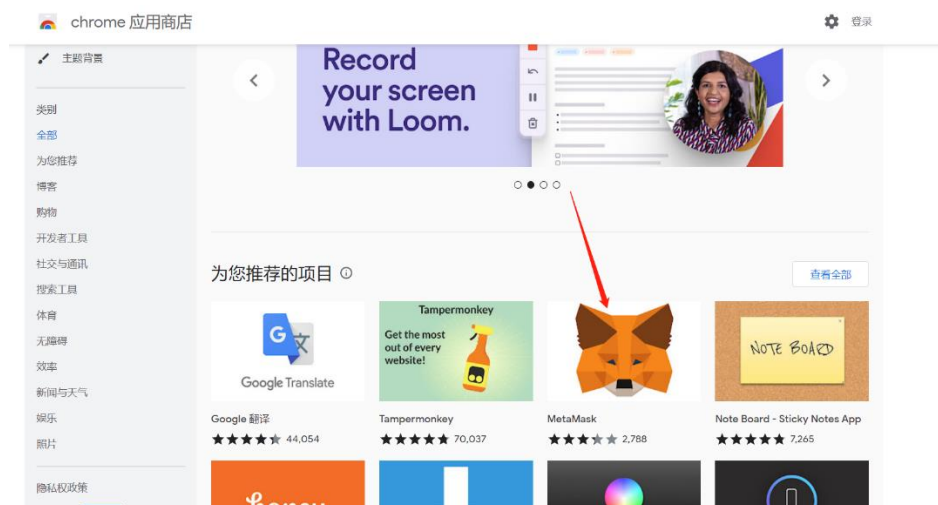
chrome 应用商店

登录

主题背景

类别
全部
为您推荐
博客
购物
开发者工具
社交与通讯
搜索工具
体育
无障碍
效率
新闻与天气
娱乐
照片

隐私权政策

Record your screen with Loom.

为您推荐的项目

查看全部

Google Translate
Google 翻译
44,054

Tampermonkey
Get the most out of every website!
Tampermonkey
70,037

MetaMask
2,788

NOTE BOARD
Note Board - Sticky Notes App
7,265